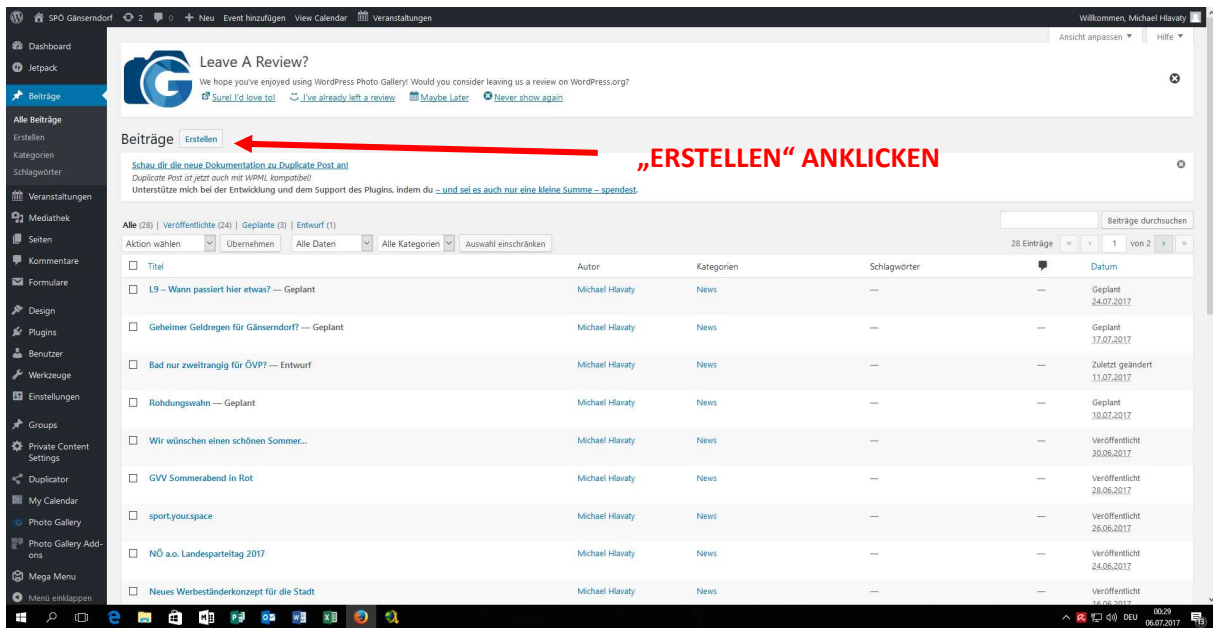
SPÖ Gänserndorf 2 0 + Neu Event hinzufügen View Calendar Veranstaltungen

Willkommen, Michael Hlavaty

Ansicht anpassen ▼ Hilfe ▼

Dashboard
Jetpack
Beiträge
Alle Beiträge
Erstellen
Kategorien
Schlagwörter
Veranstaltungen
Mediathek
Seiten
Kommentare
Formulare
Design
Plugins
Benutzer
Werkzeuge
Einstellungen
Groups
Private Content Settings
Duplicator
My Calendar
Photo Gallery
Photo Gallery Add-ons
Mega Menu
Menü einklappen

Leave A Review?

We hope you've enjoyed using WordPress Photo Gallery! Would you consider leaving us a review on WordPress.org?

Sure! I'd love to! I've already left a review Maybe Later Never show again

Beiträge Erstellen

„ERSTELLEN" ANKLICKEN

Schau dir die neue Dokumentation zu Duplicate Post an!
Duplicate Post ist jetzt auch mit WPML kompatibel!
Unterstütze mich bei der Entwicklung und dem Support des Plugins, indem du – und sei es auch nur eine kleine Summe – spendest.

Beiträge durchsuchen

Alle (28) | Veröffentlichte (24) | Geplante (3) | Entwurf (1)

Aktion wählen Übernehmen Alle Daten Alle Kategorien Auswahl einschränken

28 Einträge « ‹ 1 von 2 › »

| Titel | Autor | Kategorien | Schlagwörter | | Datum |
|---|---|---|---|---|---|
| L9 – Wann passiert hier etwas? — Geplant | Michael Hlavaty | News | — | — | Geplant 24.07.2017 |
| Geheimer Geldregen für Gänserndorf? — Geplant | Michael Hlavaty | News | — | — | Geplant 17.07.2017 |
| Bad nur zweitrangig für ÖVP? — Entwurf | Michael Hlavaty | News | — | — | Zuletzt geändert 11.07.2017 |
| Rohdungswahn — Geplant | Michael Hlavaty | News | — | — | Geplant 10.07.2017 |
| Wir wünschen einen schönen Sommer... | Michael Hlavaty | News | — | — | Veröffentlicht 30.06.2017 |
| GVV Sommerabend in Rot | Michael Hlavaty | News | — | — | Veröffentlicht 28.06.2017 |
| sport.your.space | Michael Hlavaty | News | — | — | Veröffentlicht 26.06.2017 |
| NÖ a.o. Landesparteitag 2017 | Michael Hlavaty | News | — | — | Veröffentlicht 24.06.2017 |
| Neues Werbeständerkonzept für die Stadt | Michael Hlavaty | News | — | — | Veröffentlicht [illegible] |

DEU 00:29 06.07.2017